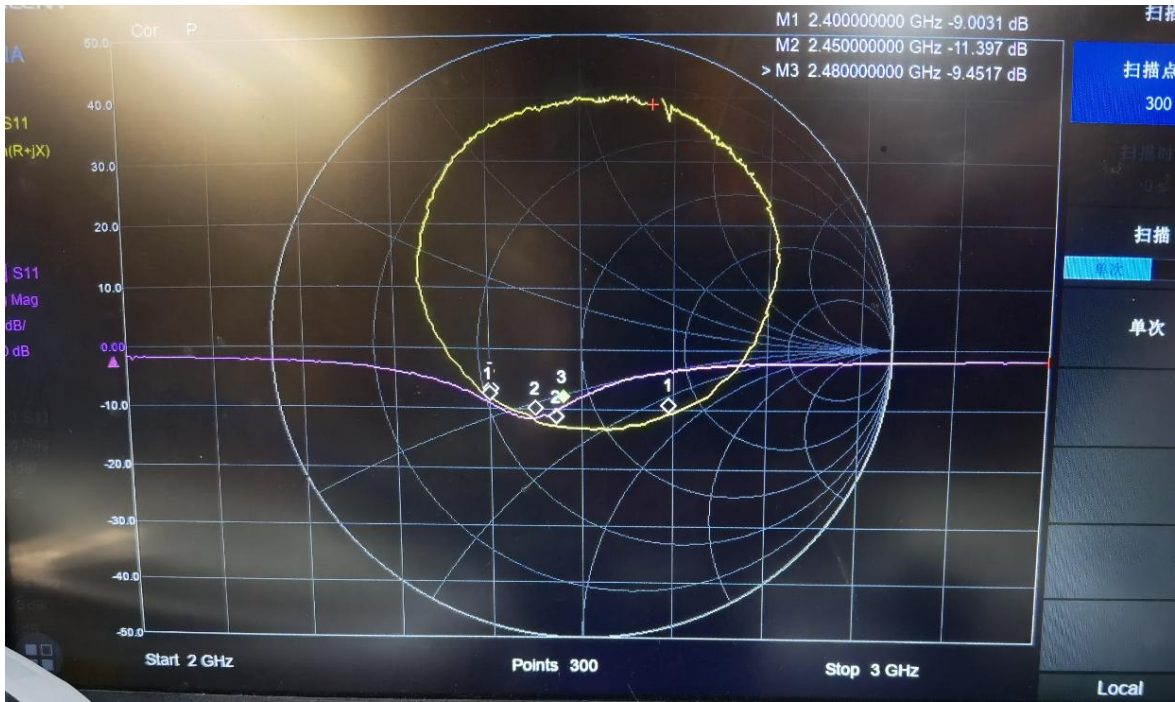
Cor P

M1 2.400000000 GHz -9.0031 dB
M2 2.450000000 GHz -11.397 dB
> M3 2.480000000 GHz -9.4517 dB

扫描

扫描点
300

扫描

单次

单次

NA
S11
n(R+jX)

S11
Mag
dB/
0 dB

50.0
40.0
30.0
20.0
10.0
0.00
-10.0
-20.0
-30.0
-40.0
-50.0

1
2
3
2
1

Start 2 GHz
Points 300
Stop 3 GHz

Local